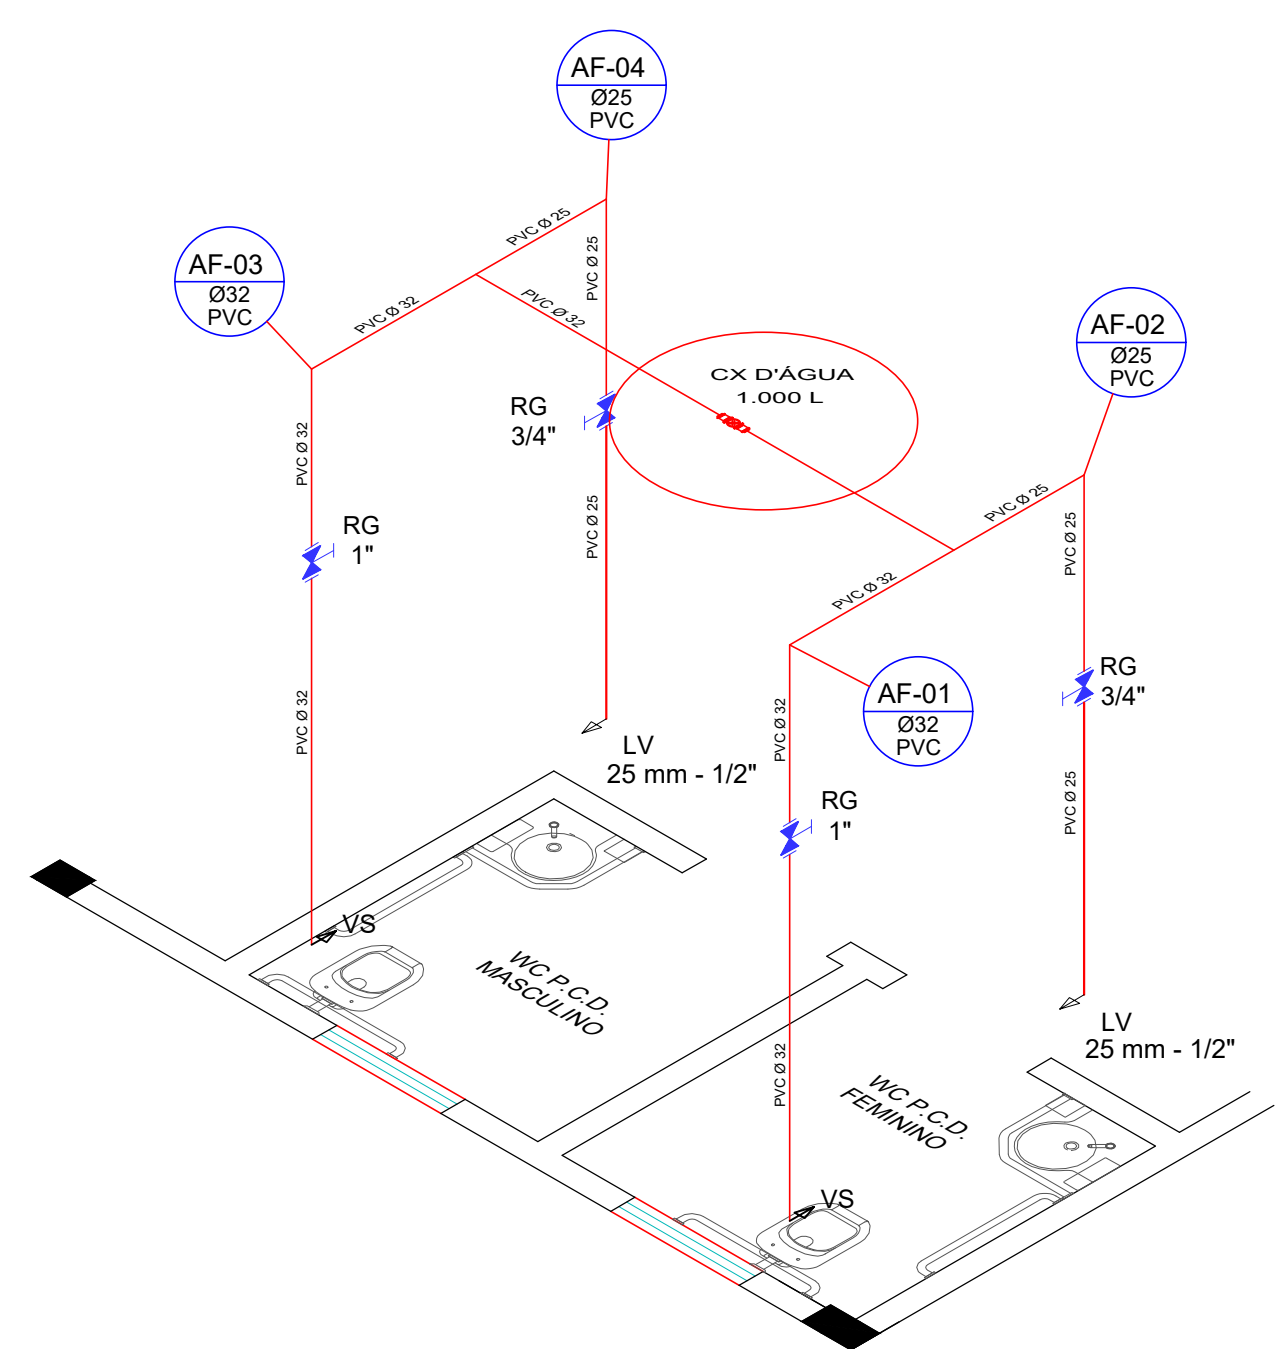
AF-04
Ø25
PVC

PVC Ø 25

PVC Ø 25

AF-03
Ø32
PVC

PVC Ø 32

PVC Ø 32

CX D'ÁGUA
1.000 L

AF-02
Ø25
PVC

RG
3/4"

PVC Ø 32

RG
1"

PVC Ø 25

PVC Ø 25

PVC Ø 25

PVC Ø 32

PVC Ø 32

AF-01
Ø32
PVC

RG
3/4"

PVC Ø 32

LV
25 mm - 1/2"

RG
1"

PVC Ø 25

VS

WC P.C.D.
MASCULINO

LV
25 mm - 1/2"

PVC Ø 32

WC P.C.D.
FEMININO

VS